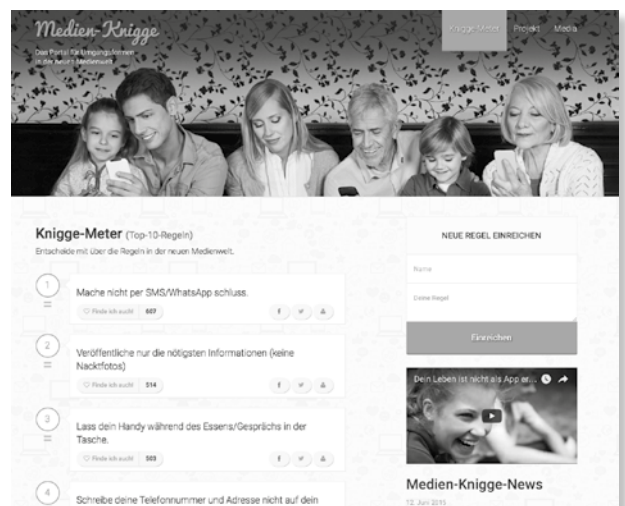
Medien-Knigge

Das Portal für Umgangsformen in der neuen Medienwelt

Knigge-Meter Projekt Media

Knigge-Meter (Top-10-Regeln)

Entscheide mit über die Regeln in der neuen Medienwelt.

1

Mache nicht per SMS/WhatsApp schluss.

♡ Finde ich auch! 607

2

Veröffentliche nur die nötigsten Informationen (keine Nacktfotos)

♡ Finde ich auch! 514

3

Lass dein Handy während des Essens/Gesprächs in der Tasche.

♡ Finde ich auch! 503

4

Schreibe deine Telefonnummer und Adresse nicht auf dein

NEUE REGEL EINREICHEN

Name

Deine Regel

Einreichen

Dein Leben ist nicht als App er...

Medien-Knigge-News

12. Juni 2015